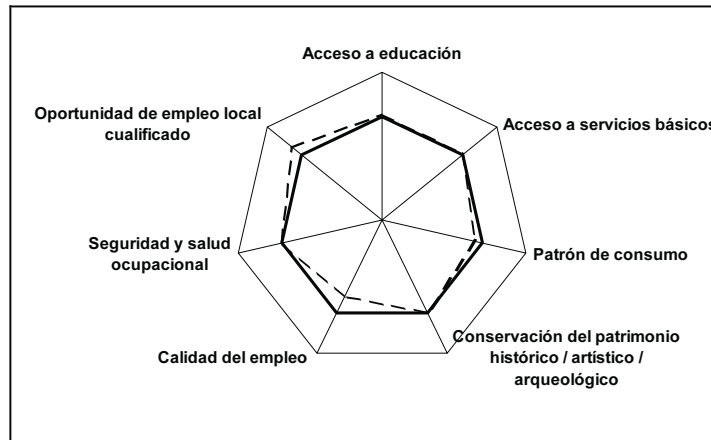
Acceso a educación

Acceso a servicios básicos

Patrón de consumo

Conservación del patrimonio histórico / artístico / arqueológico

Calidad del empleo

Seguridad y salud ocupacional

Oportunidad de empleo local cualificado